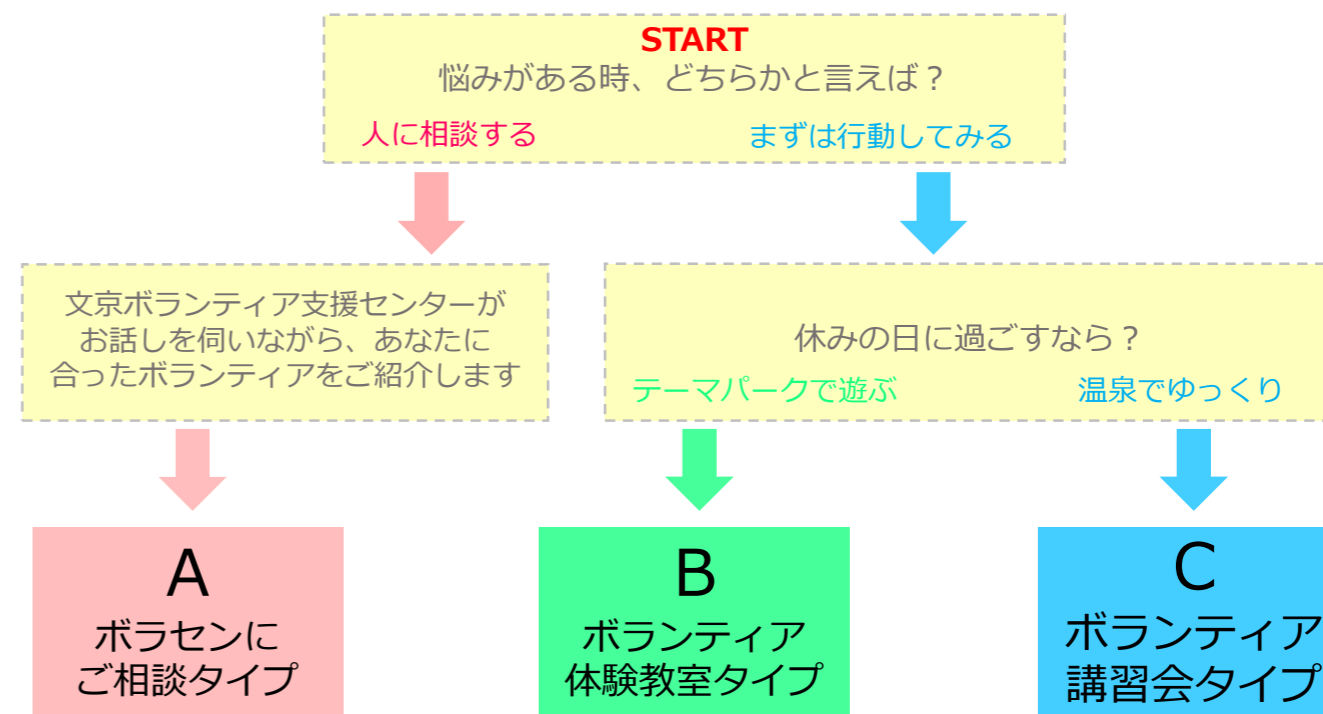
START
悩みがある時、どちらかと言えば？

人に相談する

まずは行動してみる

文京ボランティア支援センターがお話しを伺いながら、あなたに合ったボランティアをご紹介します

休みの日に過ごすなら？

テーマパークで遊ぶ

温泉でゆっくり

A
ボラセンにご相談タイプ

B
ボランティア体験教室タイプ

C
ボランティア講習会タイプ